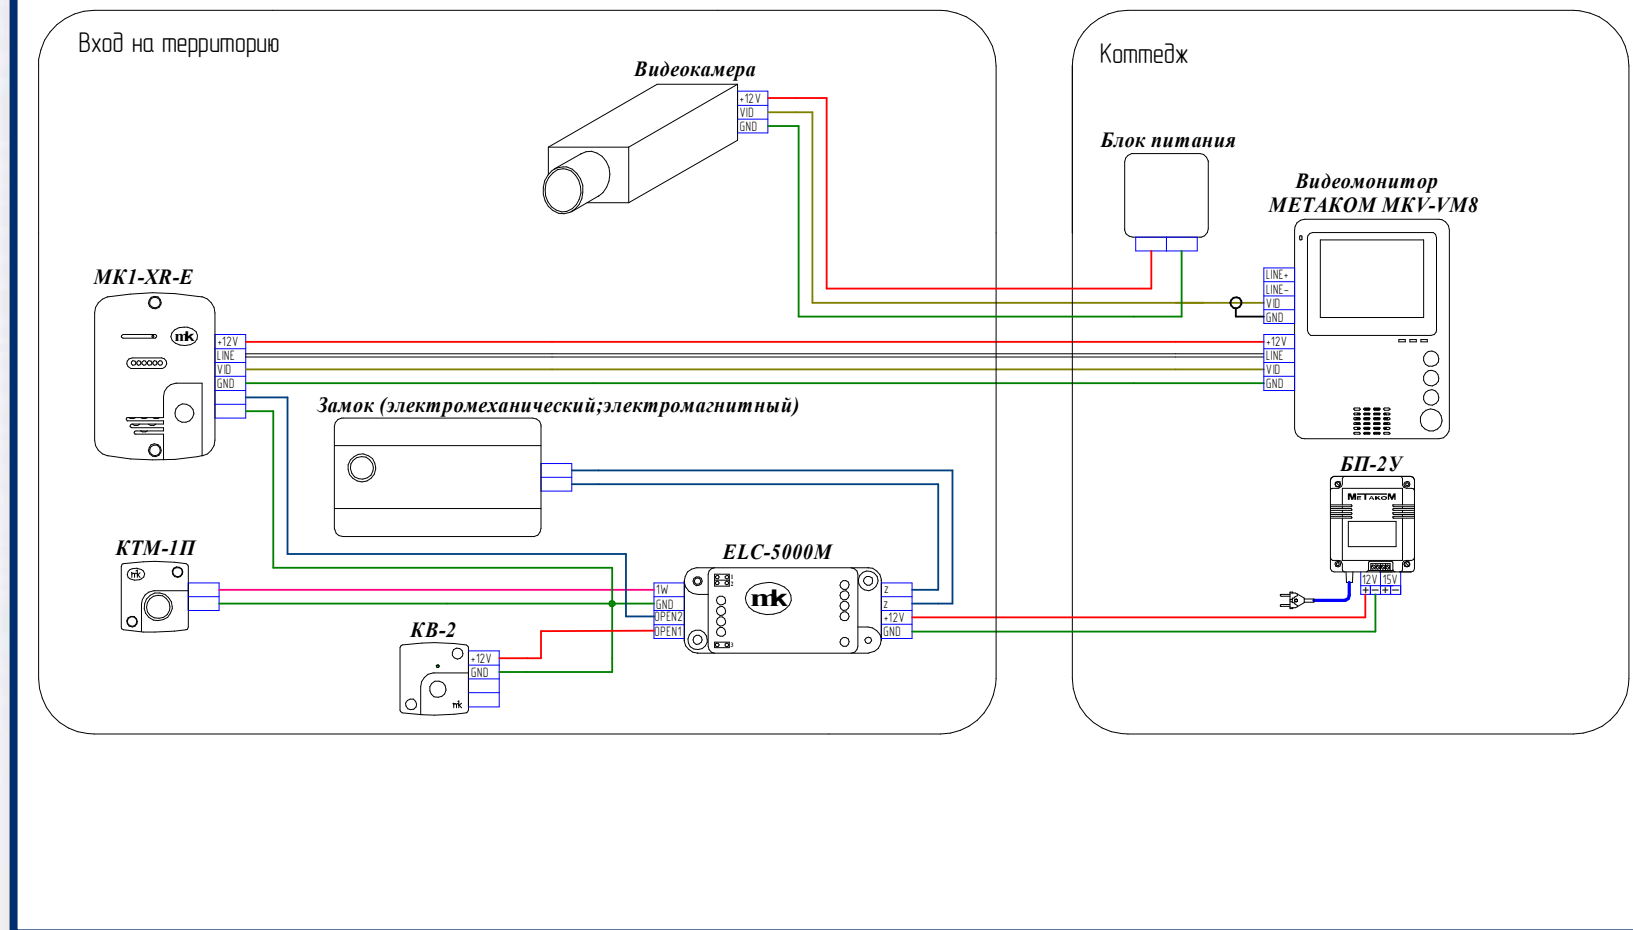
Вход на территорию

Видеокамера

+12V
VID
GND

MK1-XR-E

mk

+12V
LINE
VID
GND

Замок (электромеханический;электромагнитный)

КТМ-1П

mk

ELC-5000M

mk

1W
GND
OPEN2
OPEN1

Z
Z
+12V
GND

KB-2

+12V
GND

mk

Коттедж

Блок питания

Видеомонитор
МЕТАКОМ MKV-VM8

LINE+
LINE-
VID
GND

+12V
LINE
VID
GND

БП-2У

МЕТАКОМ

12V 15V
+ − + −